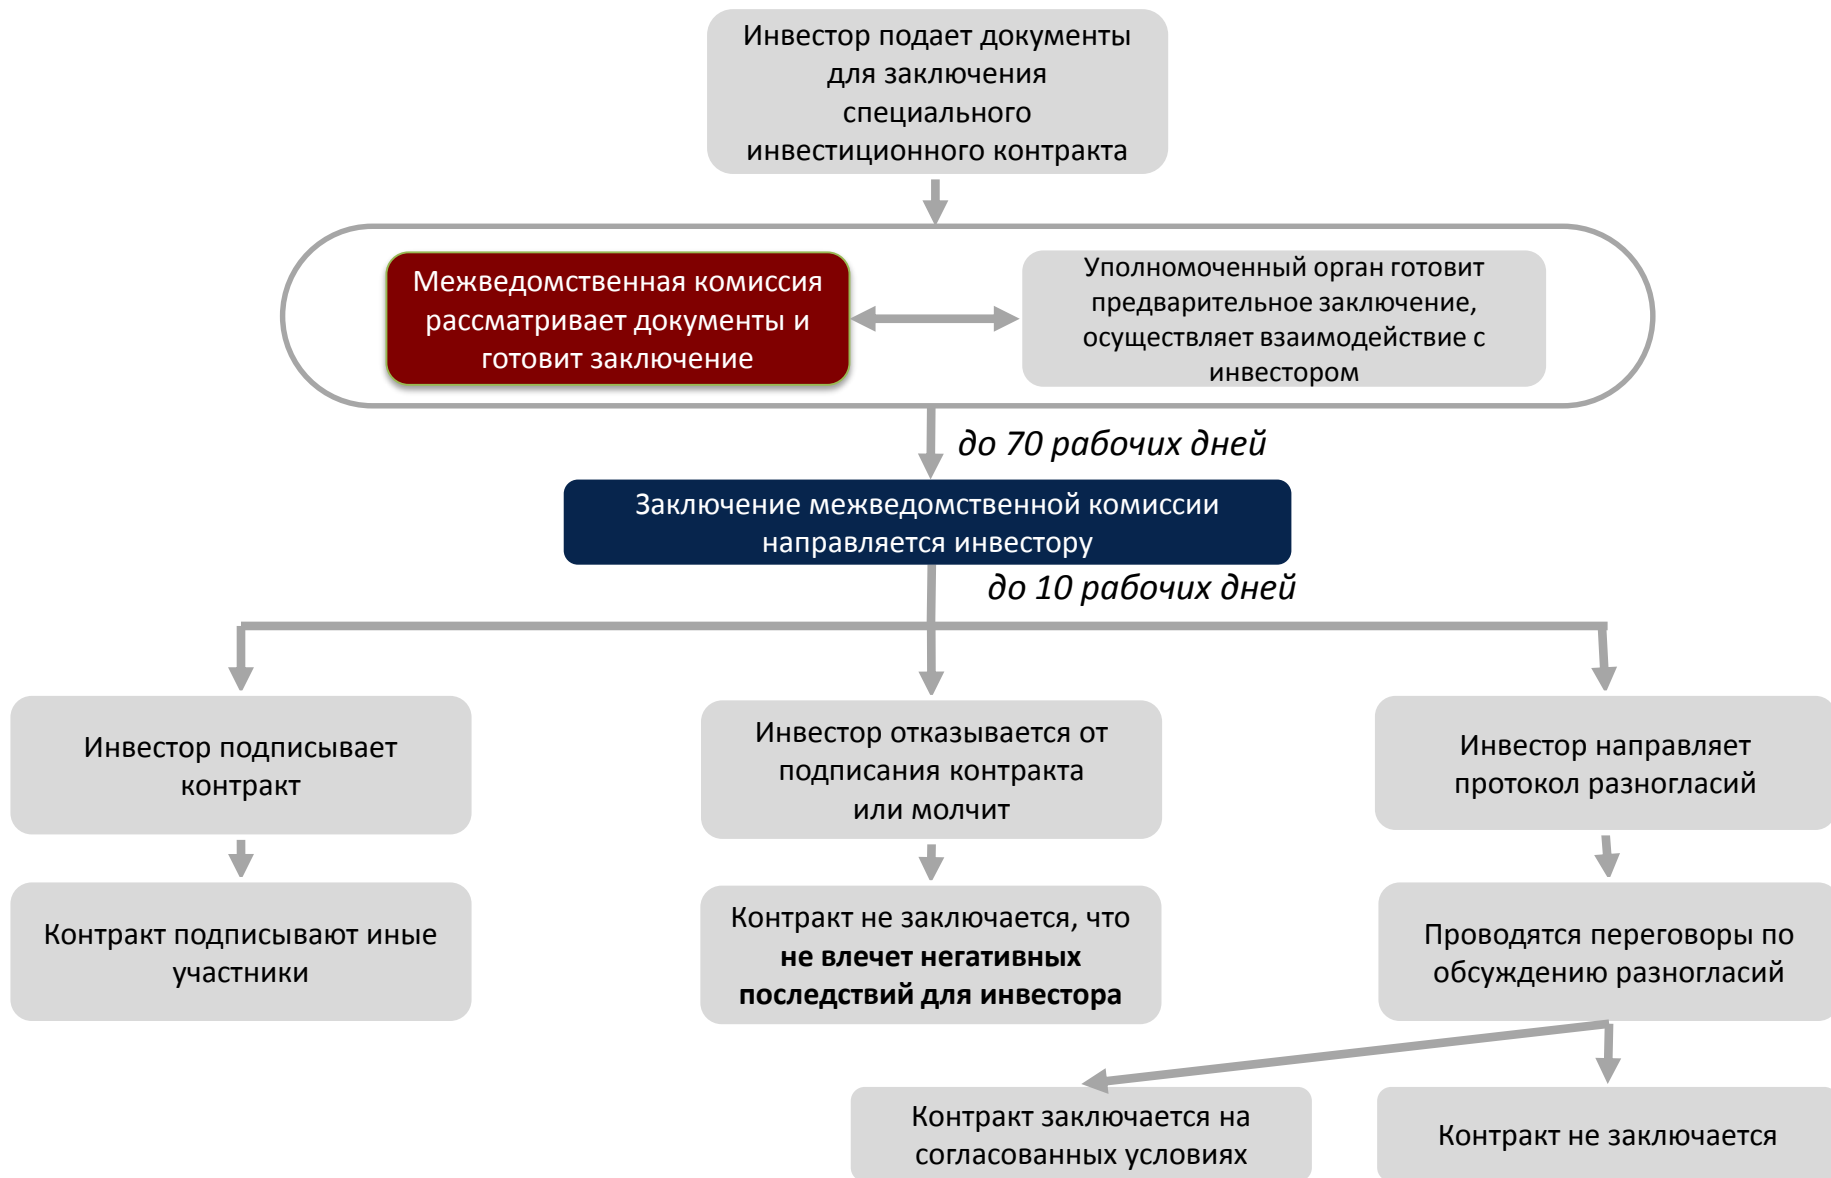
Инвестор подает документы для заключения специального инвестиционного контракта

Межведомственная комиссия рассматривает документы и готовит заключение

Уполномоченный орган готовит предварительное заключение, осуществляет взаимодействие с инвестором

до 70 рабочих дней

Заключение межведомственной комиссии направляется инвестору

до 10 рабочих дней

Инвестор подписывает контракт

Инвестор отказывается от подписания контракта или молчит

Инвестор направляет протокол разногласий

Контракт подписывают иные участники

Контракт не заключается, что **не влечет негативных последствий для инвестора**

Проводятся переговоры по обсуждению разногласий

Контракт заключается на согласованных условиях

Контракт не заключается